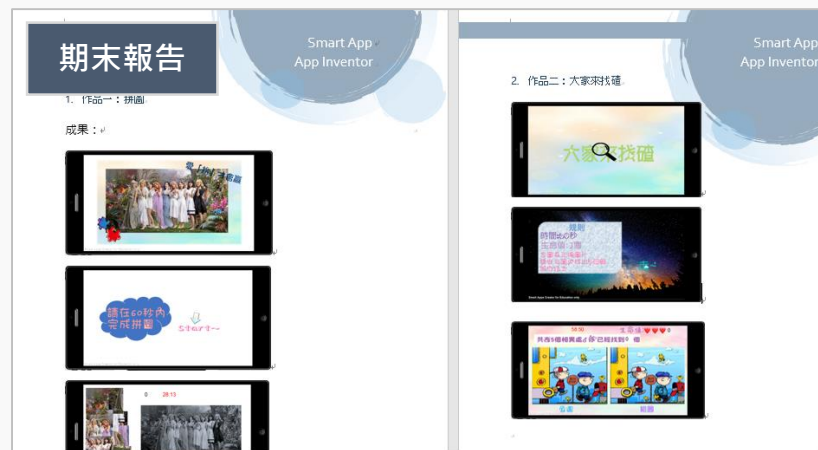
期末報告

Smart App
App Inventor

1. 作品一：拼圖

成果：

請在60秒內完成拼圖

Start~~

0 28:13

Smart App
App Inventor

2. 作品二：大家來找碴

大家來找碴

規則
時間:60秒
生命值：3個
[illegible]

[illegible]

生命值 ♥♥♥

共有5個相異處 已經找到0個

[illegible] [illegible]